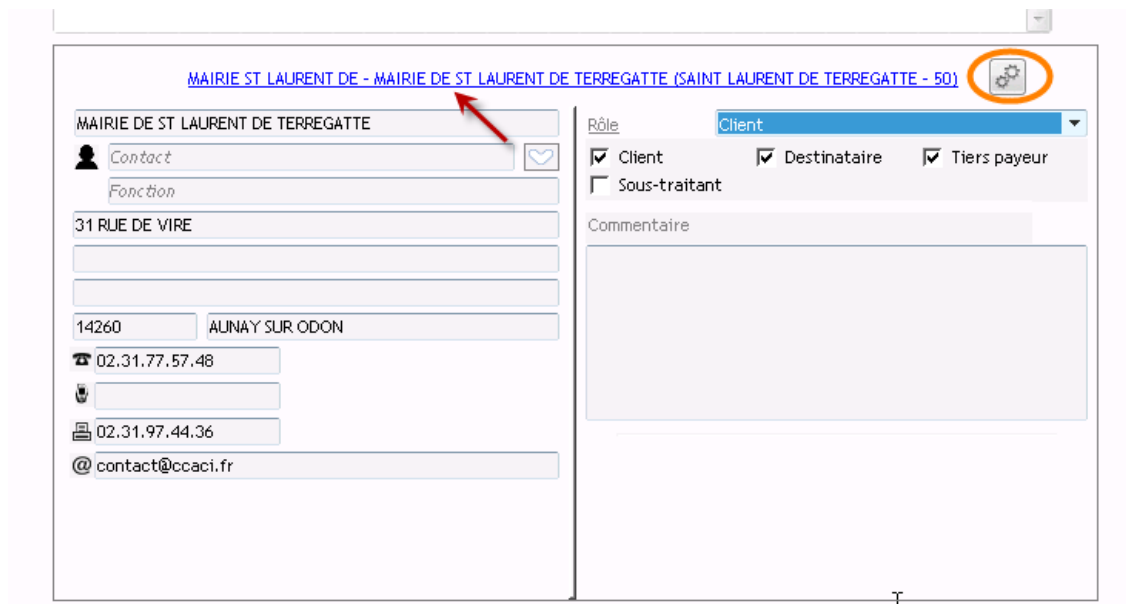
MAIRIE ST LAURENT DE - MAIRIE DE ST LAURENT DE TERREGATTE (SAINT LAURENT DE TERREGATTE - 50)

MAIRIE DE ST LAURENT DE TERREGATTE
Contact
Fonction
31 RUE DE VIRE
14260
AUNAY SUR ODON
02.31.77.57.48
02.31.97.44.36
@ contact@ccaci.fr

Rôle
Client
Client
Destinataire
Tiers payeur
Sous-traitant
Commentaire